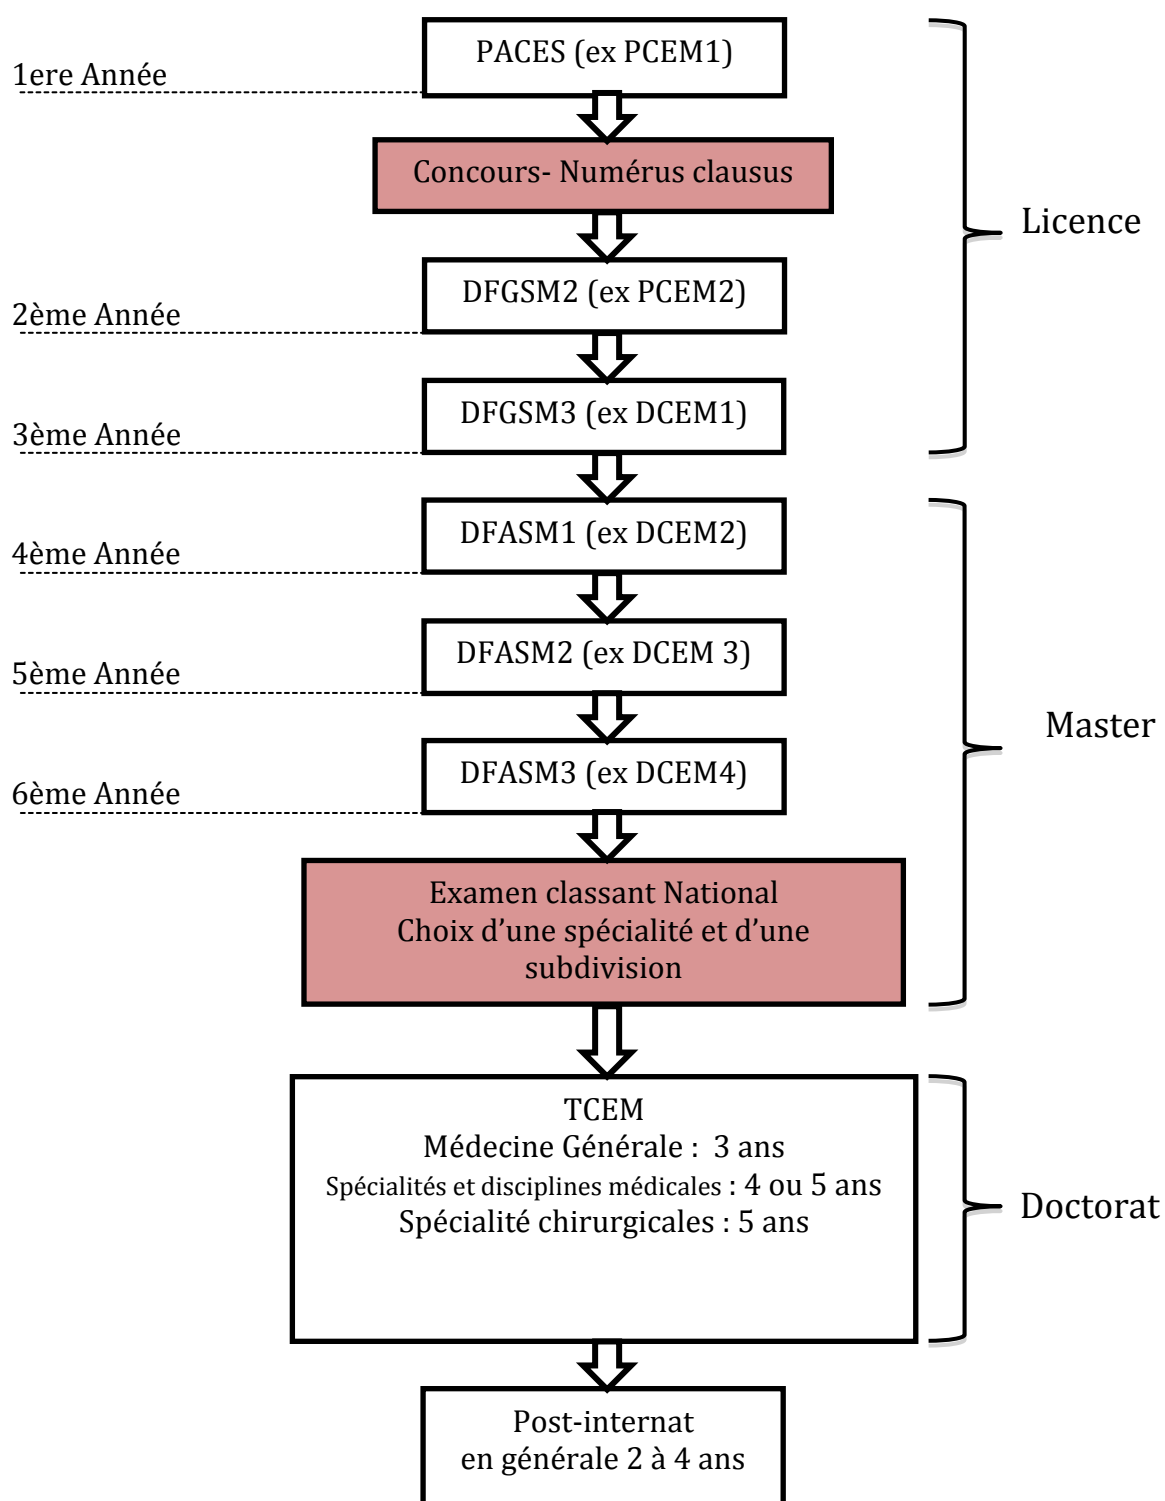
PACES (ex PCEM1)

1ere Année

Concours- Numérus clausus

DFGSM2 (ex PCEM2)

2ème Année

DFGSM3 (ex DCEM1)

3ème Année

Licence

DFASM1 (ex DCEM2)

4ème Année

DFASM2 (ex DCEM 3)

5ème Année

DFASM3 (ex DCEM4)

6ème Année

Examen classant National
Choix d'une spécialité et d'une subdivision

Master

TCEM
Médecine Générale : 3 ans
Spécialités et disciplines médicales : 4 ou 5 ans
Spécialité chirurgicales : 5 ans

Doctorat

Post-internat
en générale 2 à 4 ans